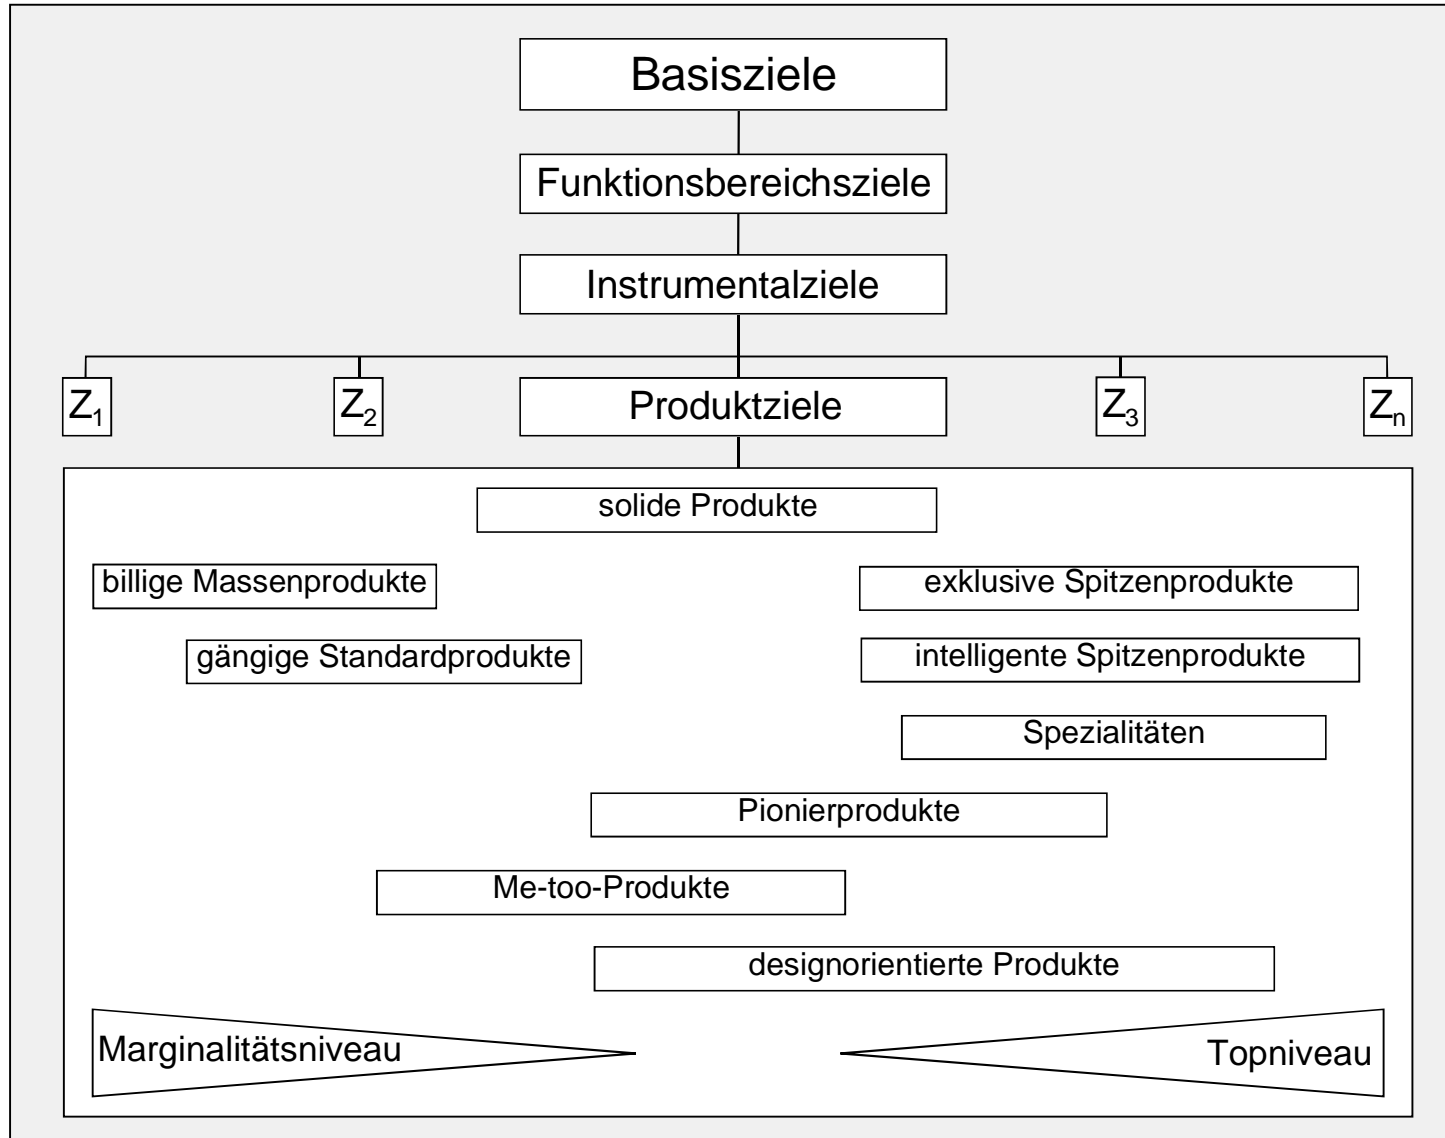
Basisziele

Funktionsbereichsziele

Instrumentalziele

$Z_1$

$Z_2$

Produktziele

$Z_3$

$Z_n$

solide Produkte

billige Massenprodukte

exklusive Spitzenprodukte

gängige Standardprodukte

intelligente Spitzenprodukte

Spezialitäten

Pionierprodukte

Me-too-Produkte

designorientierte Produkte

Marginalitätsniveau

Topniveau